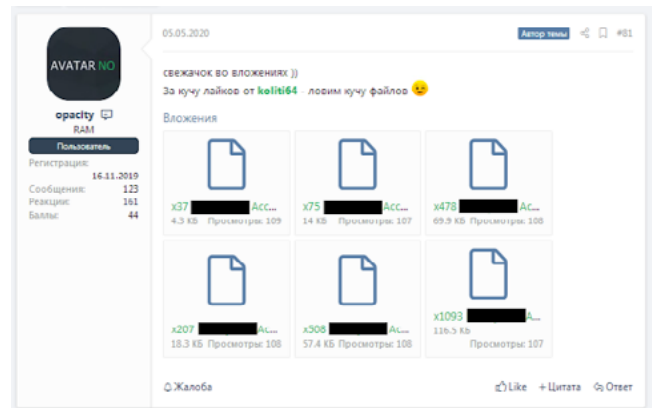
AVATAR NO

opacity
RAM
Пользователь
Регистрация: 16.11.2019
Сообщения: 123
Реакции: 161
Баллы: 44

05.05.2020

Автор темы #81

свежачок во вложениях ))
За кучу лайков от koliti64 ловим кучу файлов 😉

Вложения

x37 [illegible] Acc...
4.3 KB Просмотры: 109

x75 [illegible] Acc...
14 KB Просмотры: 107

x478 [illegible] Ac...
69.9 KB Просмотры: 108

x207 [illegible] Ac...
18.3 KB Просмотры: 108

x308 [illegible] Ac...
57.4 KB Просмотры: 108

x1093 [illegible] Ac...
116.5 KB Просмотры: 107

Жалоба

Like + Цитата Ответ